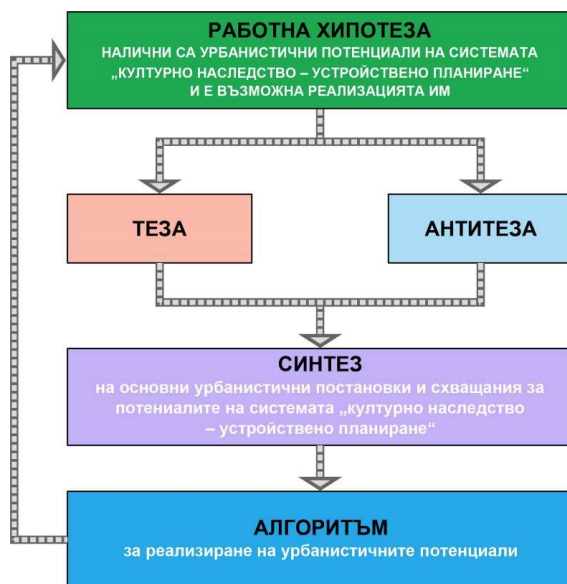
РАБОТНА ХИПОТЕЗА
НАЛИЧНИ СА УРБАНИСТИЧНИ ПОТЕНЦИАЛИ НА СИСТЕМАТА „КУЛТУРНО НАСЛЕДСТВО – УСТРОЙСТВЕНО ПЛАНИРАНЕ“ И Е ВЪЗМОЖНА РЕАЛИЗАЦИЯТА ИМ

ТЕЗА

АНТИТЕЗА

СИНТЕЗ
на основни урбанистични постановки и схващания за потенциалите на системата „културно наследство – устройствено планиране“

АЛГОРИТЪМ
за реализиране на урбанистичните потенциали